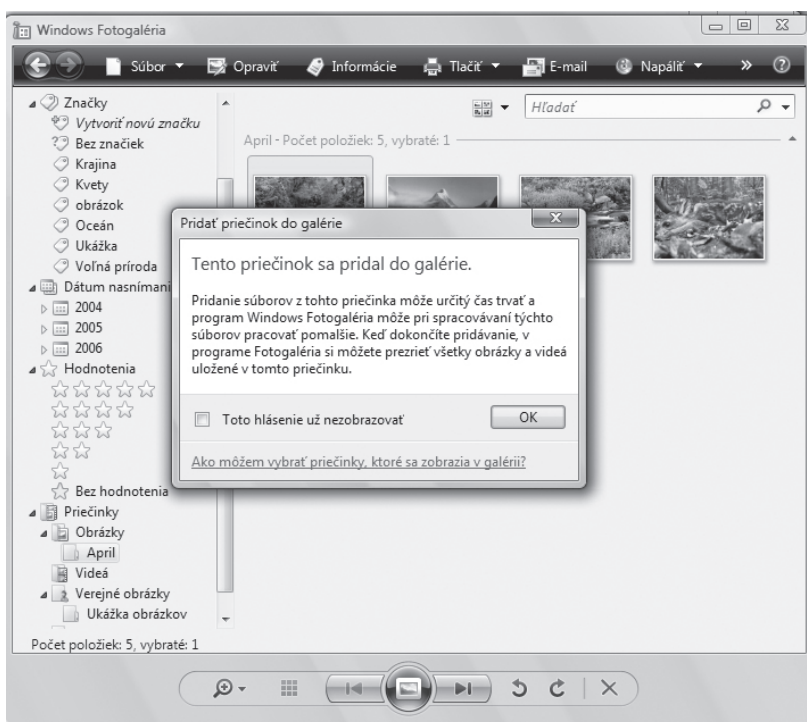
Windows Fotogaléria

Súbor ▾ Opraviť Informácie Tlačiť ▾ E-mail Napáliť ▾ » ?

Hľadať

Značky
Vytvoriť novú značku
Bez značiek
Krajina
Kvety
obrázok
Oceán
Ukážka
Voľná príroda
Dátum nasnímani
2004
2005
2006
Hodnotenia
Bez hodnotenia
Priečinky
Obrázky
April
Videá
Verejné obrázky
Ukážka obrázkov

April - Počet položiek: 5, vybraté: 1

Pridať priečinok do galérie

Tento priečinok sa pridal do galérie.

Pridanie súborov z tohto priečinka môže určitý čas trvať a program Windows Fotogaléria môže pri spracovávaní týchto súborov pracovať pomalšie. Keď dokončíte pridávanie, v programe Fotogaléria si môžete prezrieť všetky obrázky a videá uložené v tomto priečinku.

Toto hlásenie už nezobrazovať

OK

Ako môžem vybrať priečinky, ktoré sa zobrazia v galérii?

Počet položiek: 5, vybraté: 1